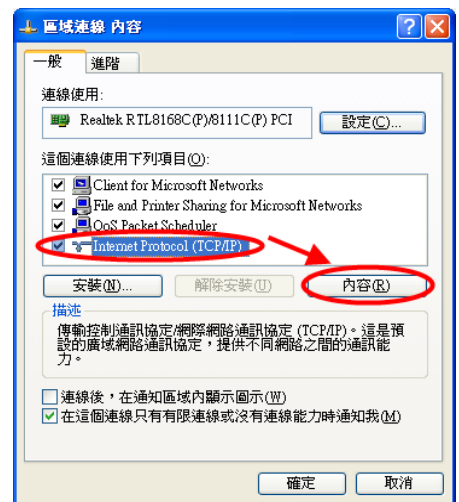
區域連線 內容

一般 | 進階

連線使用:

Realtek RTL8168C(P)/8111C(P) PCI

設定(C)...

這個連線使用下列項目(O):

Client for Microsoft Networks
File and Printer Sharing for Microsoft Networks
QoS Packet Scheduler
Internet Protocol (TCP/IP)

安裝(N)... | 解除安裝(U) | 內容(R)

描述

傳輸控制通訊協定/網際網路通訊協定 (TCP/IP)。這是預設的廣域網路通訊協定，提供不同網路之間的通訊能力。

連線後，在通知區域內顯示圖示(W)

在這個連線只有有限連線或沒有連線能力時通知我(M)

確定 | 取消